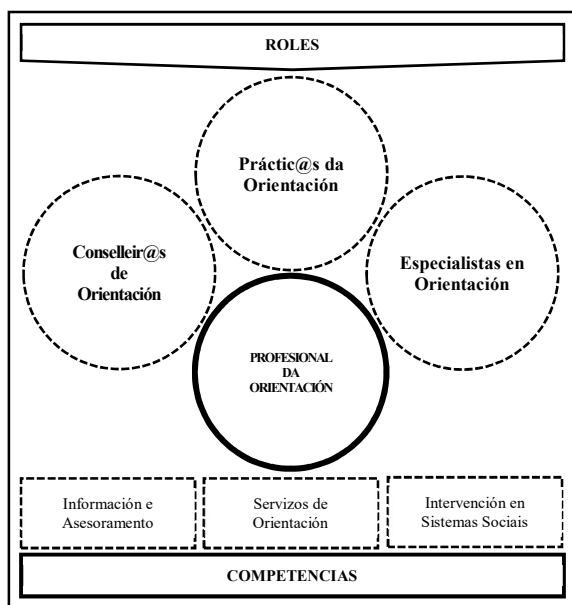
ROLES

Práctic@s da Orientación

Conselleir@s de Orientación

Especialistas en Orientación

PROFESIONAL DA ORIENTACIÓN

Información e Asesoramento

Servizos de Orientación

Intervención en Sistemas Sociais

COMPETENCIAS